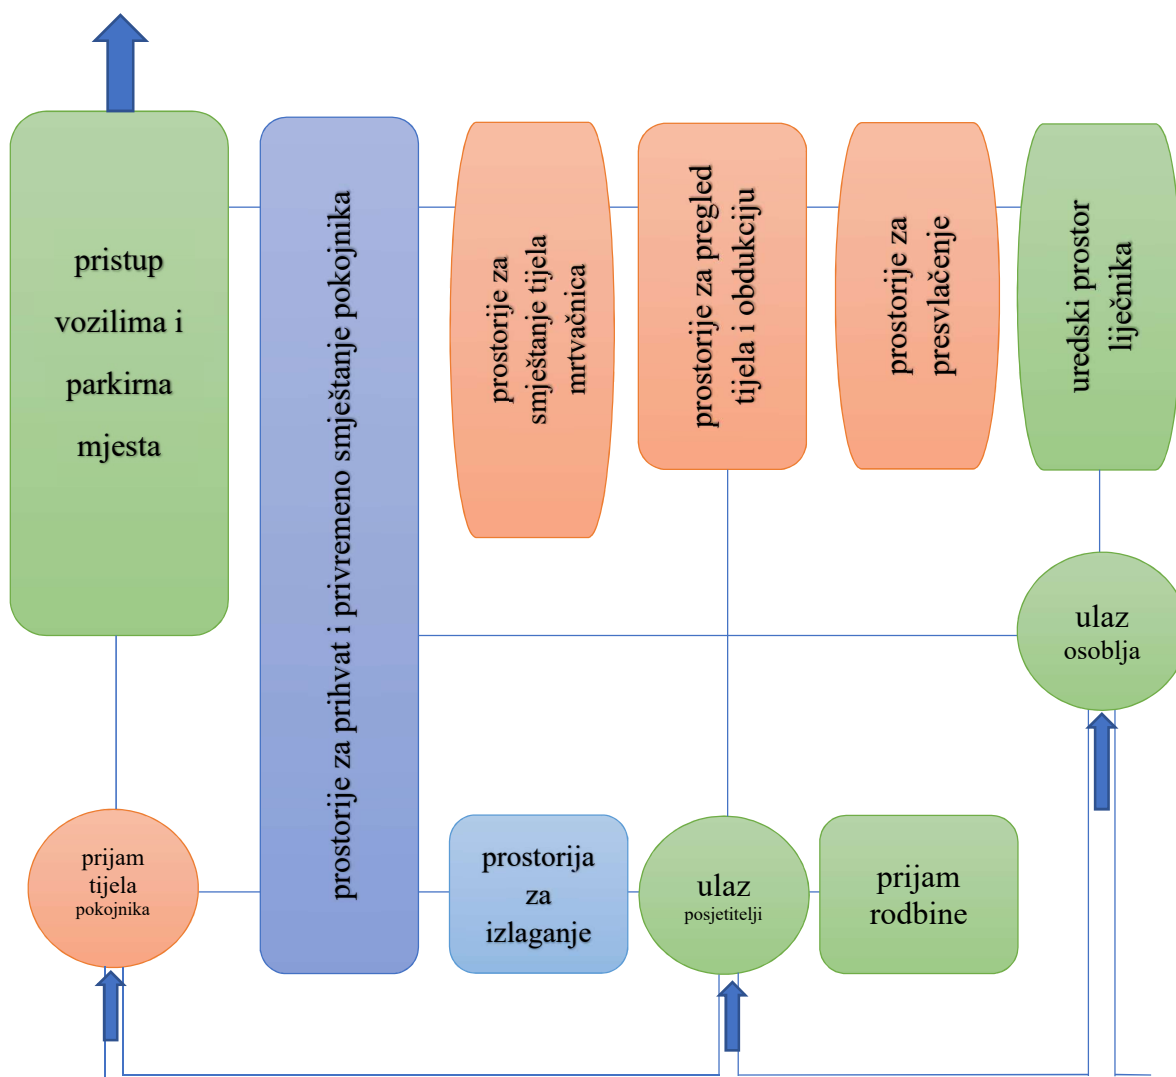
pristup vozilima i parkirna mjesta

prostorije za prihvat i privremeno smještanje pokojnika

prostorije za smještanje tijela mrtvačnica

prostorije za pregled tijela i obdukciju

prostorije za presvlačenje

uredski prostor liječnika

ulaz osoblja

prijam tijela pokojnika

prostorija za izlaganje

ulaz posjetitelji

prijam rodbine